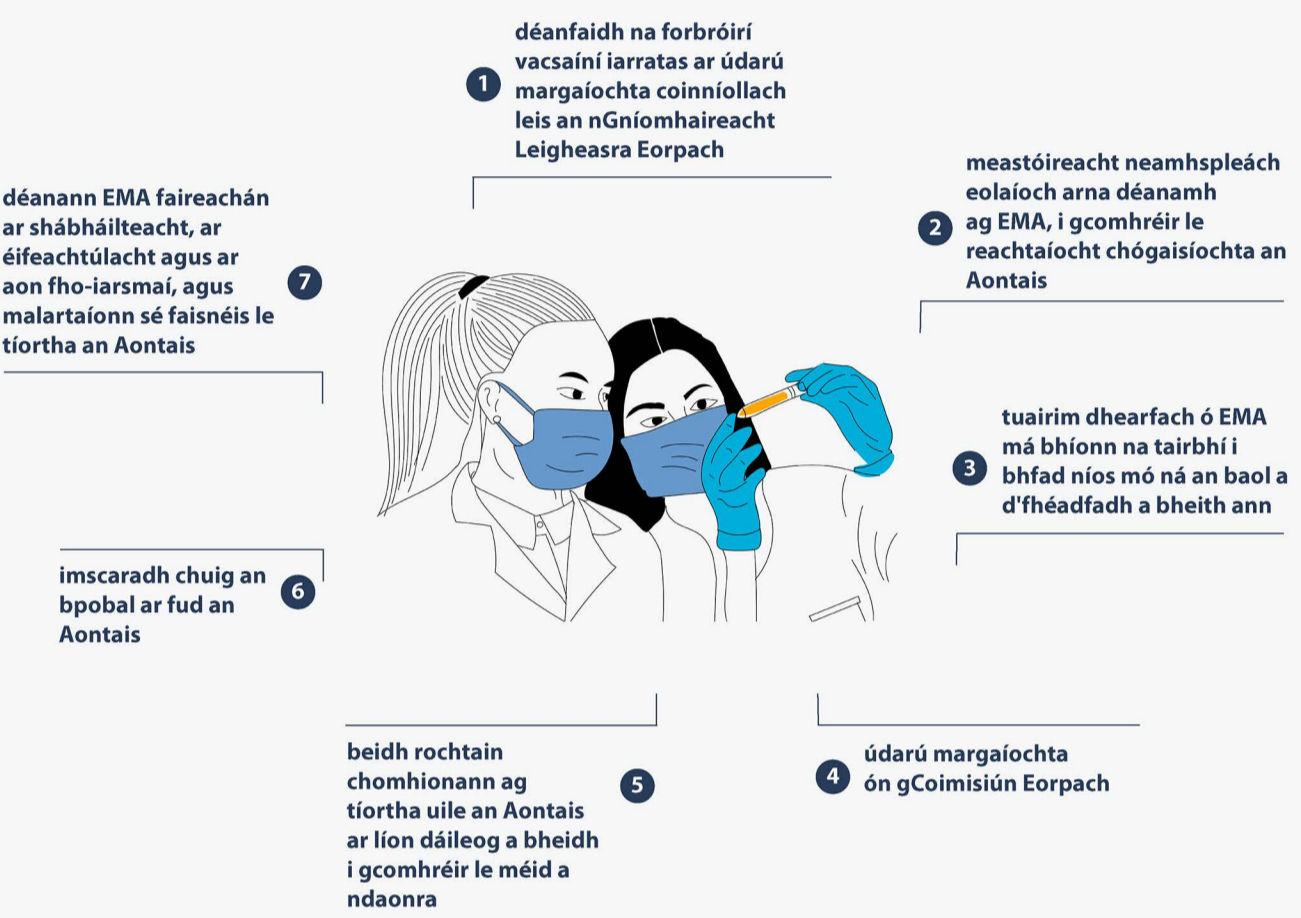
1 déanfaidh na forbróirí vacsaíní iarratas ar údarú margaíochta coinníollach leis an nGníomhaireacht Leigheasra Eorpach

2 meastóireacht neamhspleách eolaíoch arna déanamh ag EMA, i gcomhréir le reachtaíocht chógaisíochta an Aontais

3 tuairim dhearfach ó EMA má bhíonn na tairbhí i bhfad níos mó ná an baol a d'fhéadfadh a bheith ann

4 údarú margaíochta ón gCoimisiún Eorpach

5 beidh rochtain chomhionann ag tíortha uile an Aontais ar líon dáileog a bheidh i gcomhréir le méid a ndaonra

6 imscaradh chuig an bpobal ar fud an Aontais

7 déanann EMA faireachán ar shábháilteacht, ar éifeachtúlacht agus ar aon fho-iarsmaí, agus malartaíonn sé faisnéis le tíortha an Aontais